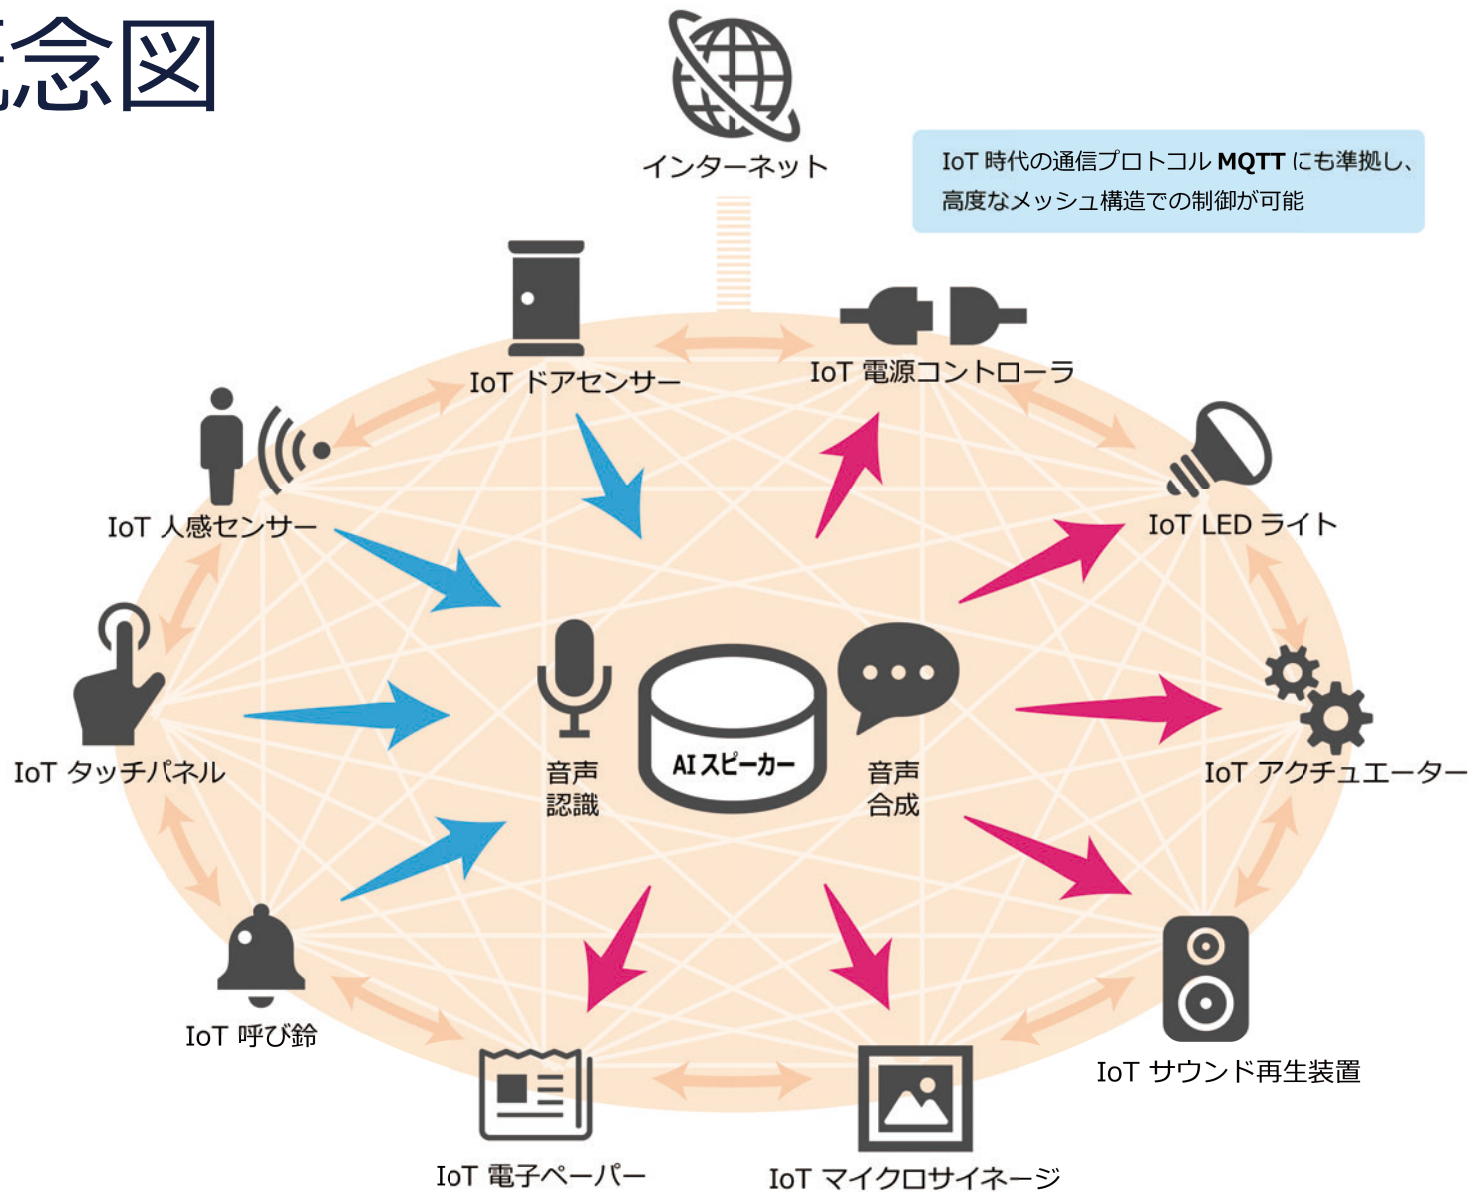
念図

インターネット

IoT 時代の通信プロトコル MQTT にも準拠し、高度なメッシュ構造での制御が可能

IoT ドアセンサー

IoT 電源コントローラ

IoT 人感センサー

IoT LED ライト

IoT タッチパネル

音声認識

AI スピーカー

音声合成

IoT アクチュエーター

IoT 呼び鈴

IoT サウンド再生装置

IoT 電子ペーパー

IoT マイクロサイネージ